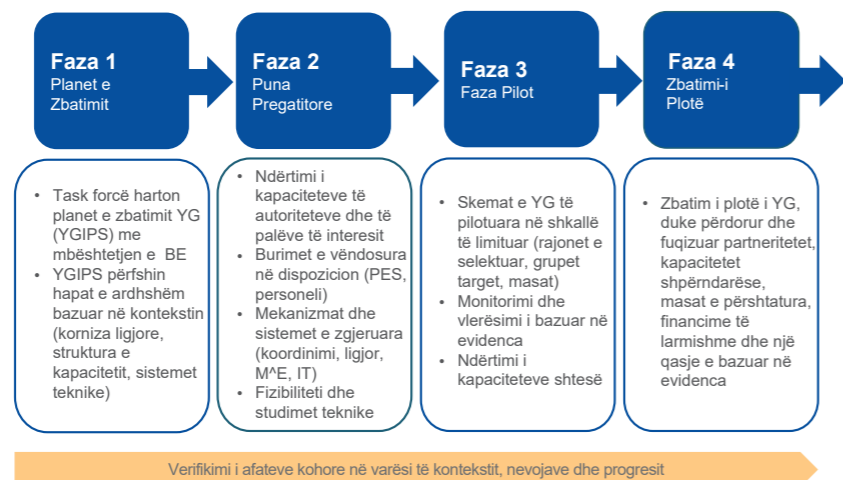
Faza 1
Planet e Zbatimit

Faza 2
Puna Pregatitore

Faza 3
Faza Pilot

Faza 4
Zbatimi-i Plotë

- Task forcë harton planet e zbatimit YG (YGIPS) me mbështetjen e BE
- YGIPS përfshin hapat e ardhshëm bazuar në kontekstin (korniza ligjore, struktura e kapacitetit, sistemet teknike)

- Ndërtimi i kapaciteteve të autoriteteve dhe të palëve të interesit
- Burimet e vëndosura në dispozicion (PES, personeli)
- Mekanizmat dhe sistemet e zgjeruara (koordinimi, ligjor, M^E, IT)
- Fizibiliteti dhe studimet teknike

- Skemat e YG të pilotuara në shkallë të limituar (rajonet e selektuar, grupet target, masat)
- Monitorimi dhe vlerësimi i bazuar në evidenca
- Ndërtimi i kapaciteteve shtesë

- Zbatim i plotë i YG, duke përdorur dhe fuqizuar partneritetet, kapacitetet shpërndarëse, masat e përshtatura, financime të larmishme dhe një qasje e bazuar në evidenca

Verifikimi i afateve kohore në varësi të kontekstit, nevojave dhe progresit